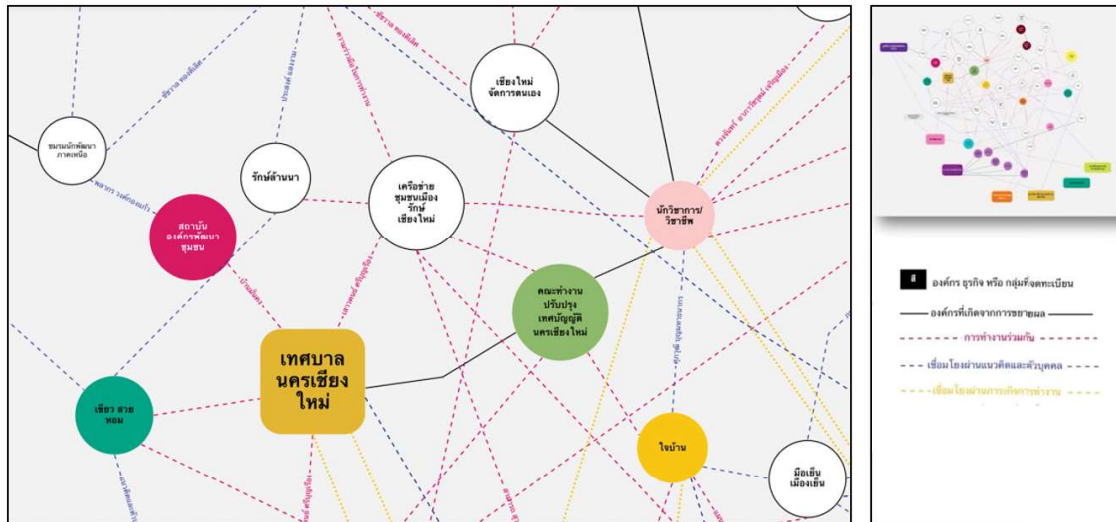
เชียงใหม่ จัดการตนเอง

ชมรมนักพัฒนา ภาคเหนือ

รักษ์ล้านนา

เครือข่าย ชุมชนเมือง รักษ์ เชียงใหม่

นักวิชาการ/ วิชาชีพ

สถาบัน องค์กรพัฒนา ชุมชน

คณะทำงาน ปรับปรุง เทศบัญญัติ นครเชียงใหม่

เทศบาล นครเชียงใหม่

เขียว สวย หอม

ใจบ้าน

มือเย็น เมืองเย็น

องค์กร ธุรกิจ หรือ กลุ่มที่จดทะเบียน

องค์กรที่เกิดจากการขยายผล

การทำงานร่วมกัน

เชื่อมโยงผ่านแนวคิดและตัวบุคคล

เชื่อมโยงผ่านการเกิดการทำงาน